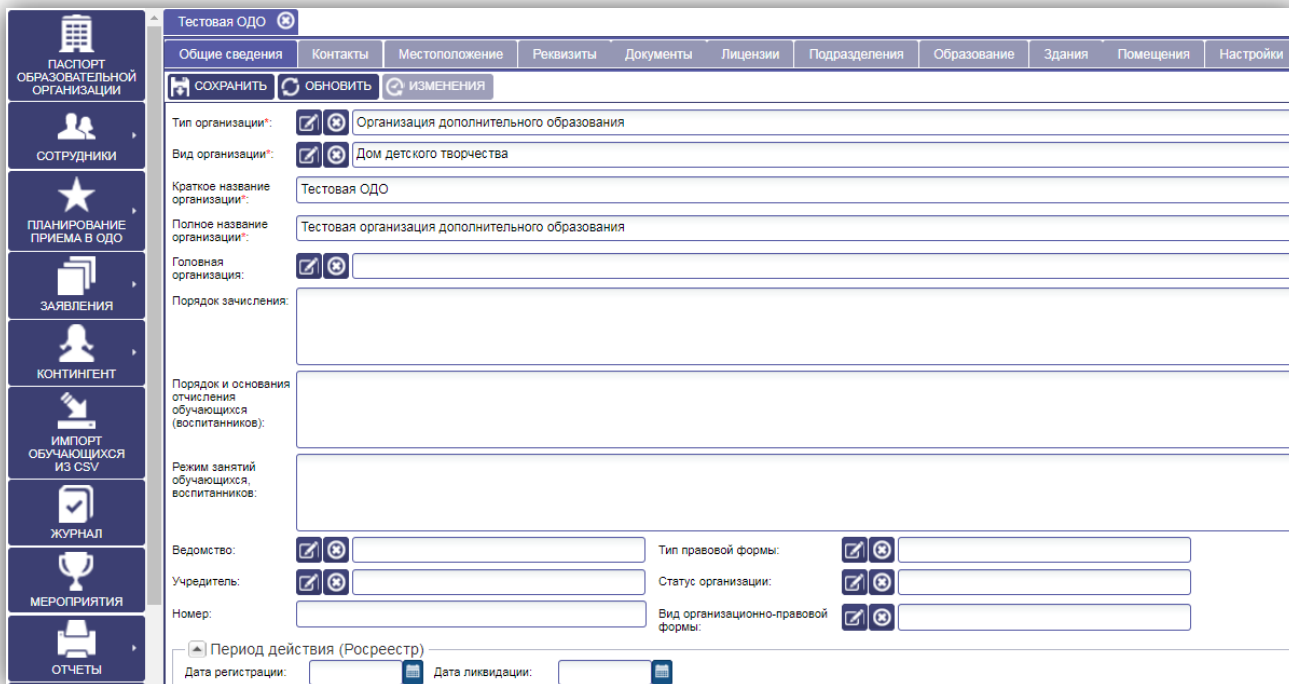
ПАСПОРТ ОБРАЗОВАТЕЛЬНОЙ ОРГАНИЗАЦИИ

СОТРУДНИКИ

ПЛАНИРОВАНИЕ ПРИЕМА В ОДО

ЗАЯВЛЕНИЯ

КОНТИНГЕНТ

ИМПОРТ ОБУЧАЮЩИХСЯ ИЗ CSV

ЖУРНАЛ

МЕРОПРИЯТИЯ

ОТЧЕТЫ

Тестовая ОДО

Общие сведения | Контакты | Местоположение | Реквизиты | Документы | Лицензии | Подразделения | Образование | Здания | Помещения | Настройки

СОХРАНИТЬ | ОБНОВИТЬ | ИЗМЕНЕНИЯ

Тип организации*: Организация дополнительного образования

Вид организации*: Дом детского творчества

Краткое название организации*: Тестовая ОДО

Полное название организации*: Тестовая организация дополнительного образования

Головная организация:

Порядок зачисления:

Порядок и основания отчисления обучающихся (воспитанников):

Режим занятий обучающихся, воспитанников:

Ведомство:

Тип правовой формы:

Учредитель:

Статус организации:

Номер:

Вид организационно-правовой формы:

Период действия (Росреестр)

Дата регистрации:

Дата ликвидации: